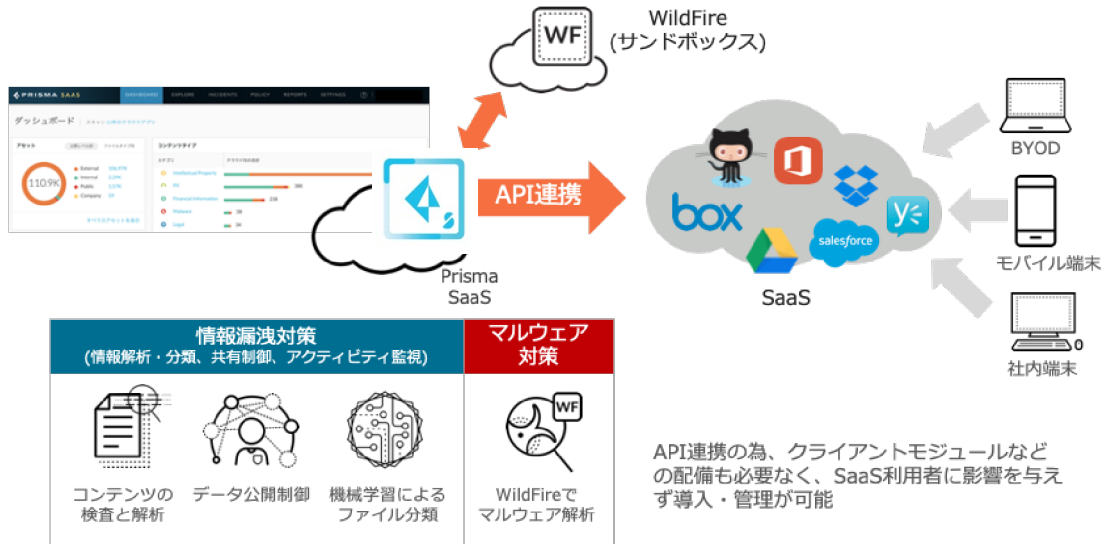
WF

WildFire
(サンドボックス)

PRISMA SAAS

DASHBOARD EXPLORE INCIDENTS POLICY REPORTS SETTINGS

ダッシュボード

アセット

110.9K

External
Internal
Public
Company

コンテンツタイプ

Intellectual Property
PII
Financial Information
Malware
Legal

API連携

Prisma
SaaS

box

salesforce

SaaS

BYOD

モバイル端末

社内端末

情報漏洩対策
(情報解析・分類、共有制御、アクティビティ監視)

マルウェア
対策

コンテンツの
検査と解析

データ公開制御

機械学習による
ファイル分類

WF

WildFireで
マルウェア解析

API連携の為、クライアントモジュールなどの配備も必要なく、SaaS利用者に影響を与えず導入・管理が可能